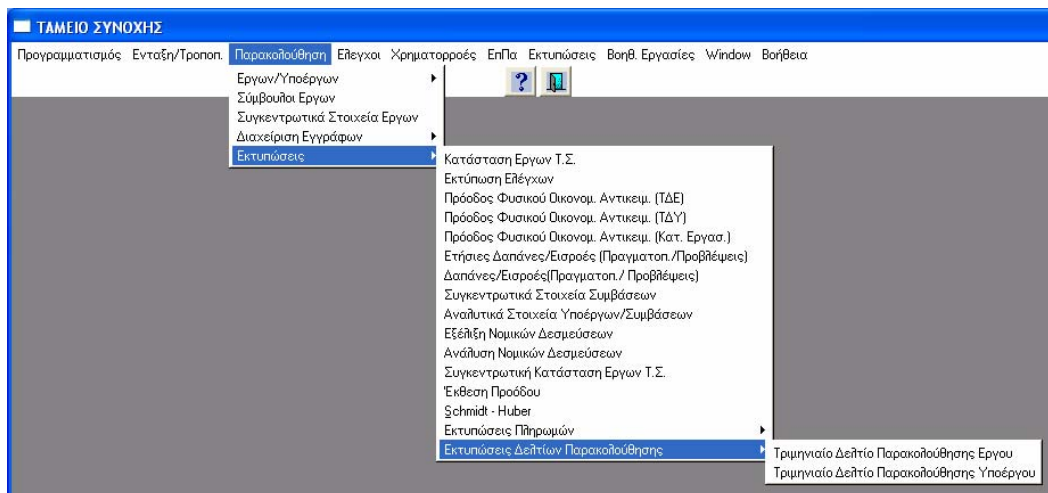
ΤΑΜΕΙΟ ΣΥΝΟΧΗΣ

Προγραμματισμός Ενταξη/Τροποπ. Παρακολούθηση Ελεγχοι Χρηματορροές ΕπΠα Εκτυπώσεις Βοηθ. Εργασίες Window Βοήθεια

Εργων/Υποέργων
Σύμβουλοι Εργων
Συγκεντρωτικά Στοιχεία Εργων
Διαχείριση Εγγράφων
Εκτυπώσεις

Κατάσταση Εργων Τ.Σ.
Εκτύπωση Ελέγχων
Πρόοδος Φυσικού Οικονομ. Αντικειμ. (ΤΔΕ)
Πρόοδος Φυσικού Οικονομ. Αντικειμ. (ΤΔΥ)
Πρόοδος Φυσικού Οικονομ. Αντικειμ. (Κατ. Εργασ.)
Ετήσιες Δαπάνες/Εισροές (Πραγματοπ./Προβλέψεις)
Δαπάνες/Εισροές(Πραγματοπ./ Προβλέψεις)
Συγκεντρωτικά Στοιχεία Συμβάσεων
Αναλυτικά Στοιχεία Υποέργων/Συμβάσεων
Εξέλιξη Νομικών Δεσμεύσεων
Ανάλυση Νομικών Δεσμεύσεων
Συγκεντρωτική Κατάσταση Εργων Τ.Σ.
Έκθεση Προόδου
Schmidt - Huber
Εκτυπώσεις Πληρωμών
Εκτυπώσεις Δελτίων Παρακολούθησης

Τριμηνιαίο Δελτίο Παρακολούθησης Εργου
Τριμηνιαίο Δελτίο Παρακολούθησης Υποέργου